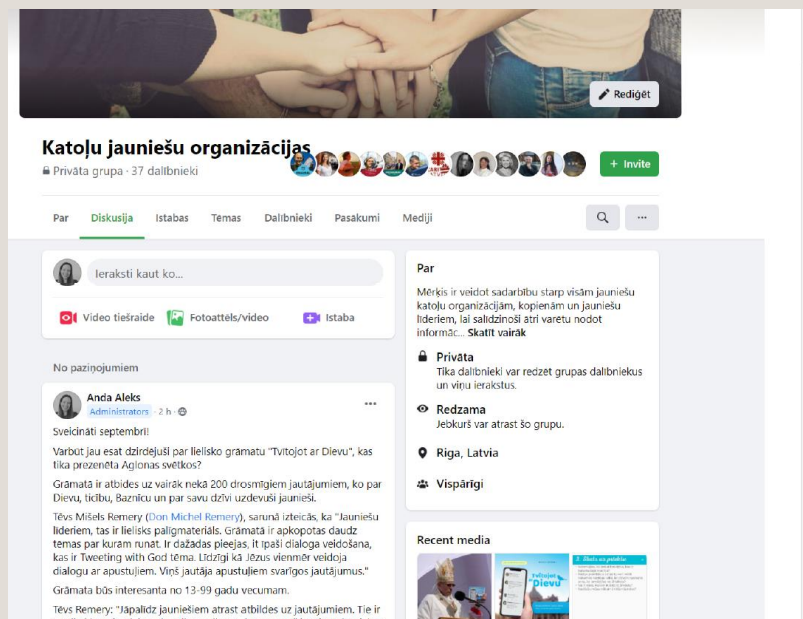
Rediģēt

Katoļu jauniešu organizācijas
Privāta grupa · 37 dalībnieki

+ Invite

Par Diskusija Istabas Temas Dalībnieki Pasākumi Mediji

ieraksti kaut ko...

Video tiešraide Fotoattēls/video Istaba

No paziņojumiem

Anda Aleks
Administrators · 2 h ·

Sveicināti septembrī!

Varbūt jau esat dzirdējuši par lielisko grāmatu "Tvītojot ar Dievu", kas tika prezentēta Aglonas svētkos?

Grāmatā ir atbides uz vairāk nekā 200 drosmīgiem jautājumiem, ko par Dievu, ticību, Baznīcu un par savu dzīvi uzdevuši jaunieši.

Tēvs Mišels Remery (Don Michel Remery), sarunā izteicās, ka "Jauniešu lideriem, tas ir lielisks palīgmateriāls. Grāmatā ir apkopotas daudz temas par kuram runat. Ir dažādas pieejas, it īpaši dialoga veidošana, kas ir Tweeting with God tēma. Līdzīgi kā Jēzus vienmēr veidoja dialogu ar apustuļiem. Viņš jautāja apustuļiem svarīgos jautājumus."

Grāmata būs interesanta no 13-99 gadu vecumam.

Tēvs Remery: "Jāpalīdz jauniešiem atrast atbildes uz jautājumiem. Tie ir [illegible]

Par

Mērķis ir veidot sadarbību starp visām jauniešu katoļu organizācijām, kopienām un jauniešu lideriem, lai salīdzinoši ātri varetu nodot informāc... Skatīt vairāk

Privāta
Tika dalībnieki var redzet grupas dalībniekus un viņu ierakstus.

Redzama
Jebkurš var atrast šo grupu.

Riga, Latvia

Vispārīgi

Recent media

Tvītojot ar Dievu